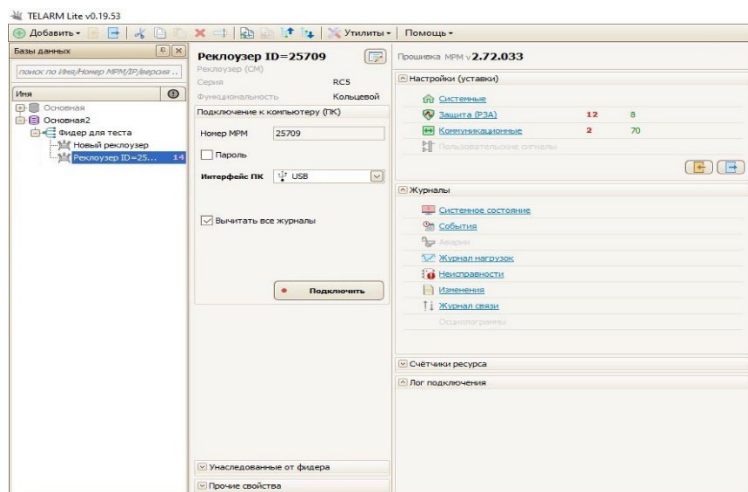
TELARM Lite v0.19.53

Добавить ▾ | Утилиты ▾ | Помощь ▾

Базы данных

поиск по Имя/Номер МРМ/IP/версия ...

Имя

Основная
Основная2
Фидер для теста
Новый реклоузер
Реклоузер ID=25... 14

Реклоузер ID=25709
Реклоузер (СМ)
Серия RC5
Функциональность Кольцевой
Подключение к компьютеру (ПК)
Номер МРМ 25709
Пароль
Интерфейс ПК USB
Вычитать все журналы
Подключить

Унаследованные от фидера
Прочие свойства

Прошивка МРМ v2.72.033

Настройки (уставки)
Системные
Защита (РЗА) 12 8
Коммуникационные 2 70
Пользовательские сигналы

Журналы
Системное состояние
События
Аварии
Журнал нагрузок
Неисправности
Изменения
Журнал связи
Осциллограммы

Счётчики ресурса
Лог подключения